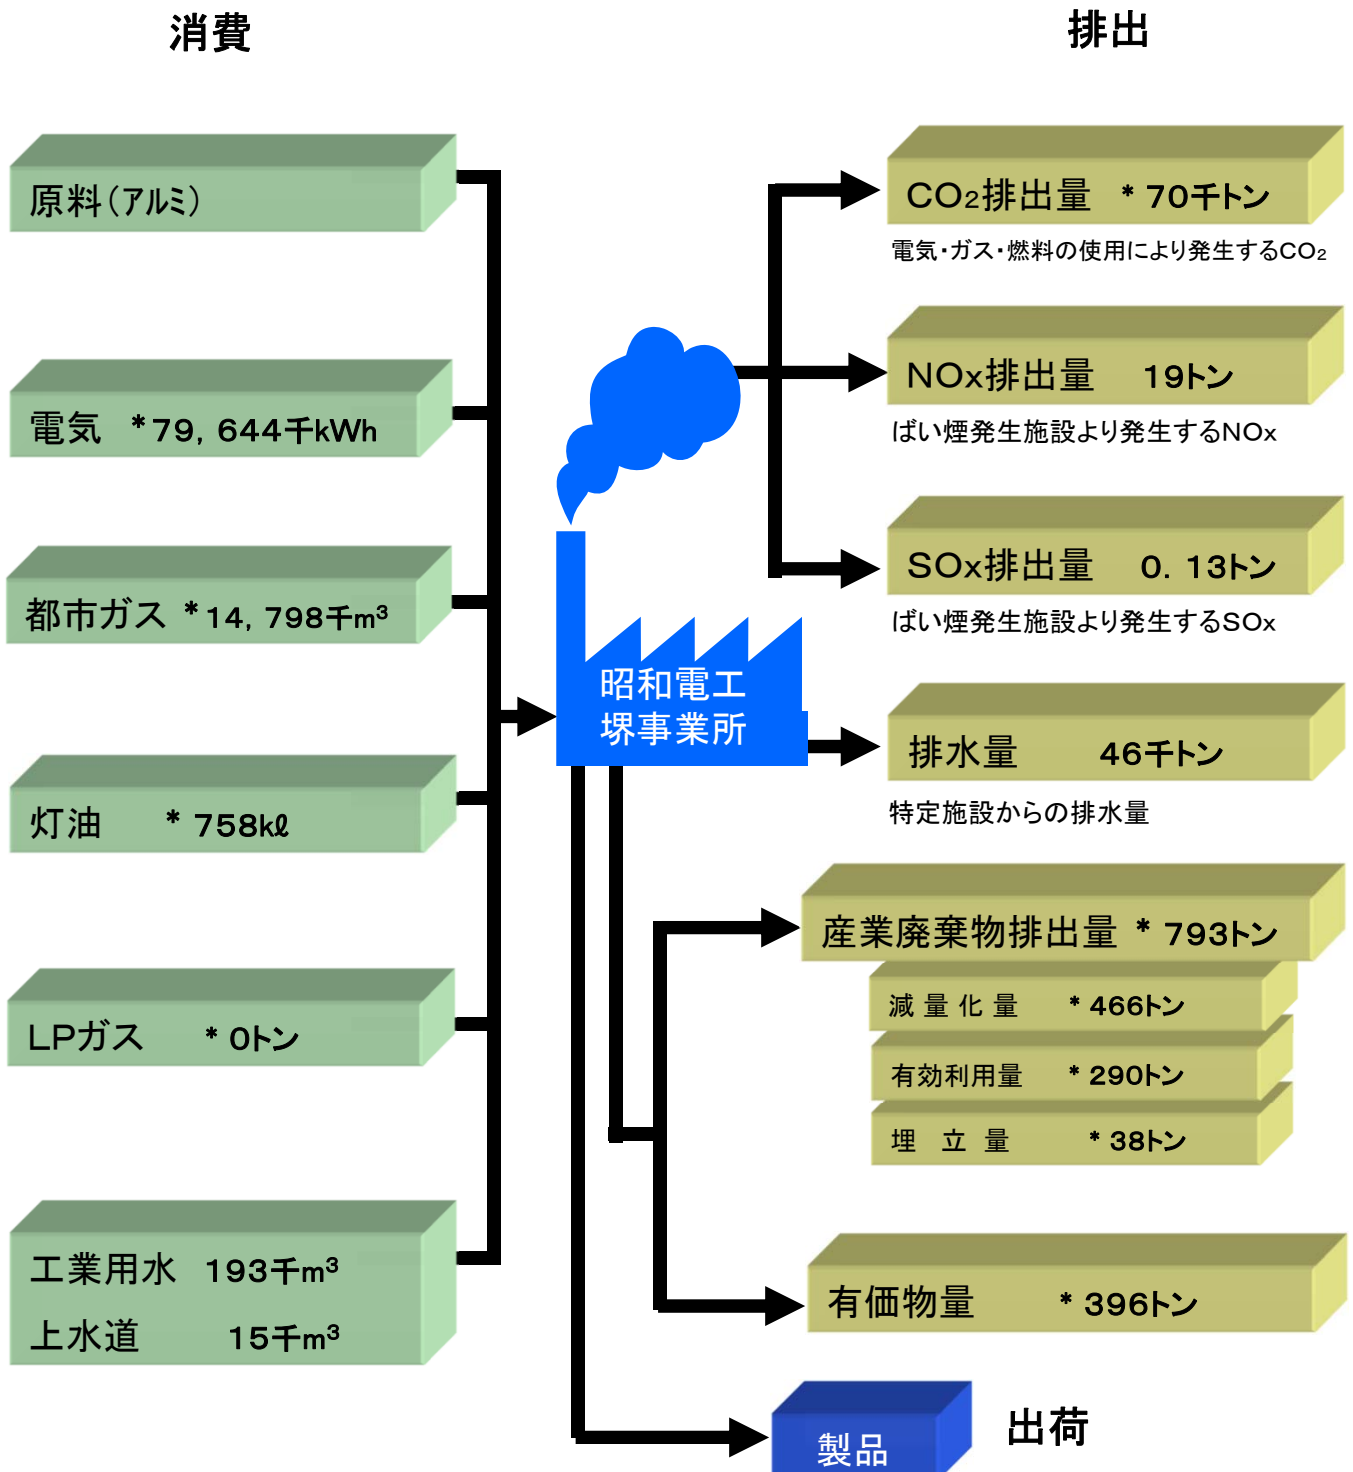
消費

排出

原料(アルミ)

電気 ＊79，644千kWh

都市ガス ＊14，798千$m^3$

灯油 ＊758kℓ

LPガス ＊0トン

工業用水 193千$m^3$
上水道 15千$m^3$

昭和電工
堺事業所

$CO_2$排出量 ＊70千トン
電気・ガス・燃料の使用により発生する$CO_2$

NOx排出量 19トン
ばい煙発生施設より発生するNOx

SOx排出量 0．13トン
ばい煙発生施設より発生するSOx

排水量 46千トン
特定施設からの排水量

産業廃棄物排出量 ＊793トン
減量化量 ＊466トン
有効利用量 ＊290トン
埋立量 ＊38トン

有価物量 ＊396トン

製品

出荷